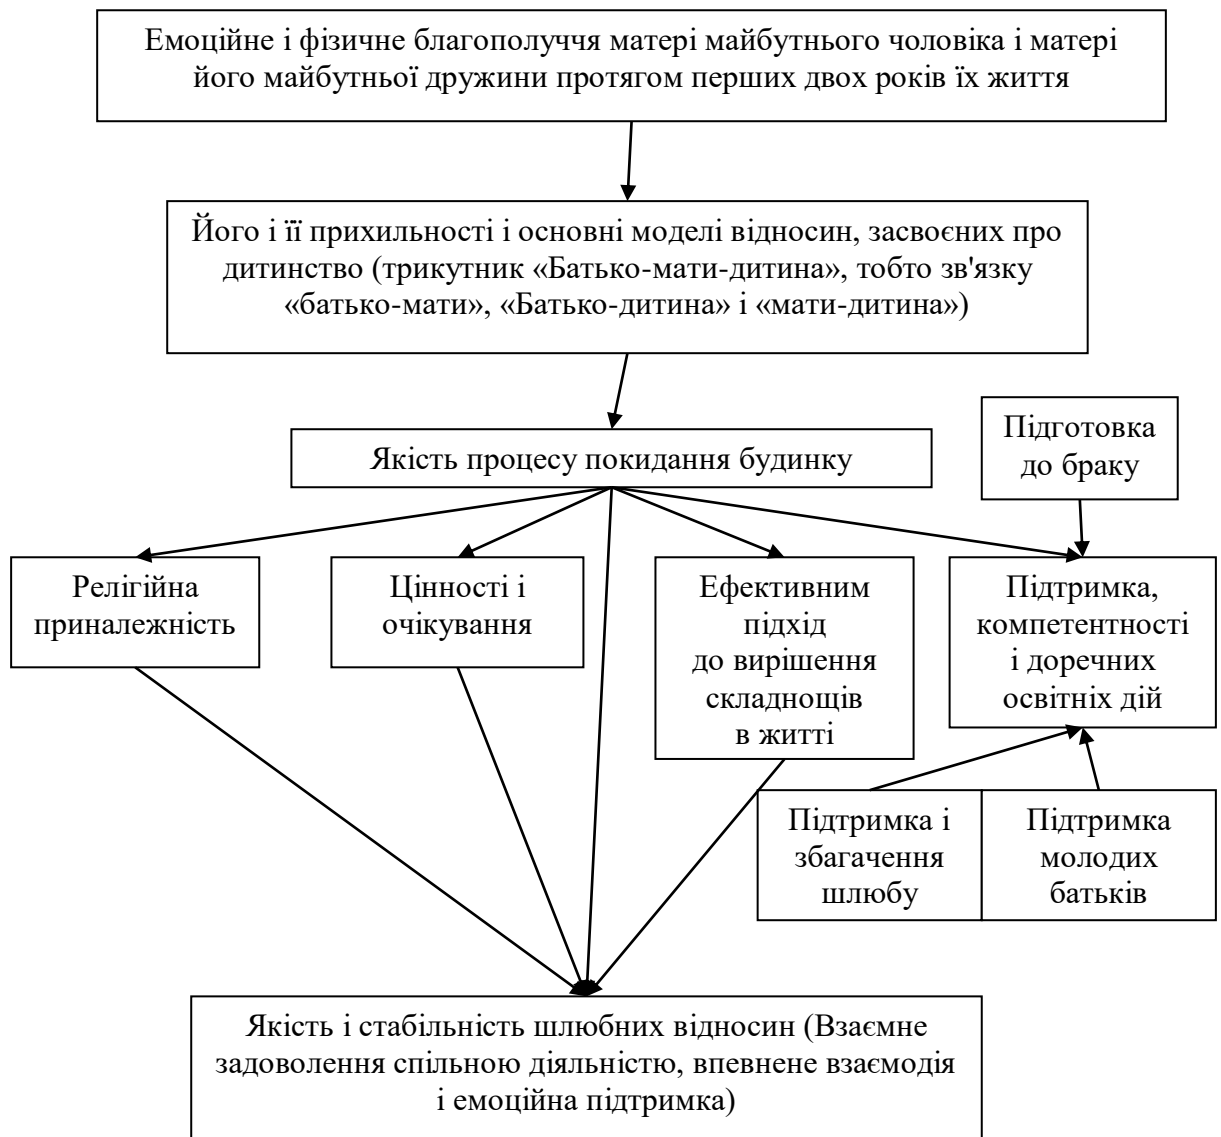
Емоційне і фізичне благополуччя матері майбутнього чоловіка і матері його майбутньої дружини протягом перших двох років їх життя

Його і її прихильності і основні моделі відносин, засвоєних про дитинство (трикутник «Батько-мати-дитина», тобто зв'язку «батько-мати», «Батько-дитина» і «мати-дитина»)

Якість процесу покидання будинку

Підготовка до браку

Релігійна приналежність

Цінності і очікування

Ефективним підхід до вирішення складнощів в житті

Підтримка, компетентності і доречних освітніх дій

Підтримка і збагачення шлюбу

Підтримка молодих батьків

Якість і стабільність шлюбних відносин (Взаємне задоволення спільною діяльністю, впевнене взаємодія і емоційна підтримка)